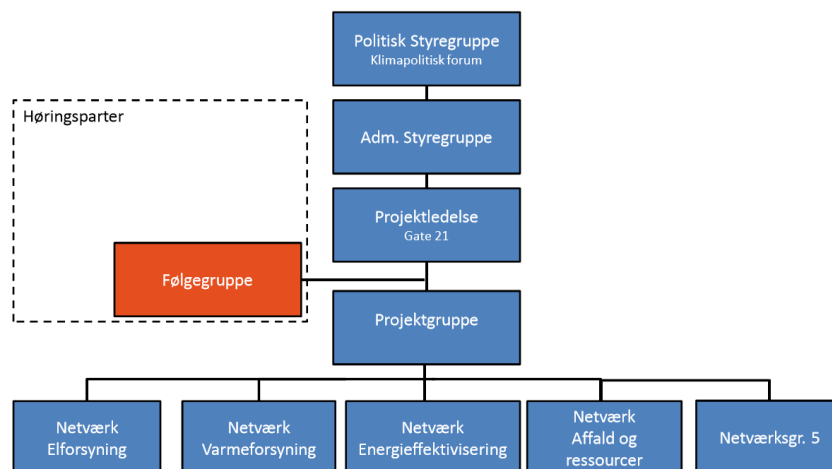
Politisk Styregruppe
Klimapolitisk forum

Høringsparter

Adm. Styregruppe

Projektledelse
Gate 21

Følgegruppe

Projektgruppe

Netværk Elforsyning

Netværk Varmeforsyning

Netværk Energieffektivisering

Netværk Affald og ressourcer

Netværksgr. 5